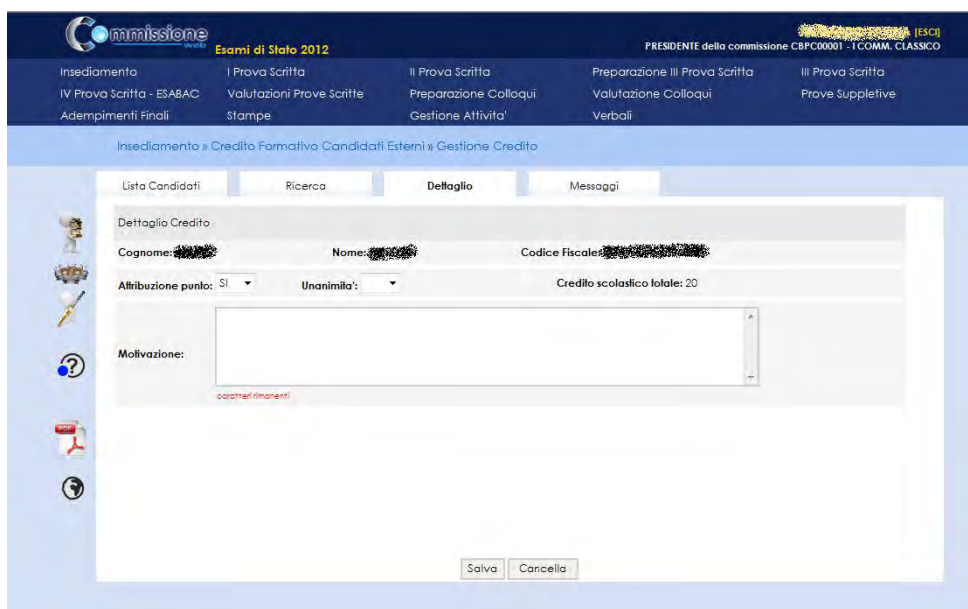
Commissione web
Esami di Stato 2012

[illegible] [ESCI]
PRESIDENTE della commissione CBPC00001 - I COMM. CLASSICO

Insediamento
I Prova Scritta
II Prova Scritta
Preparazione III Prova Scritta
III Prova Scritta
IV Prova Scritta - ESABAC
Valutazioni Prove Scritte
Preparazione Colloqui
Valutazione Colloqui
Prove Suppletive
Adempimenti Finali
Stampe
Gestione Attivita'
Verbali

Insediamento » Credito Formativo Candidati Esterni » Gestione Credito

Lista Candidati
Ricerca
Dettaglio
Messaggi

Dettaglio Credito

Cognome: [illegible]
Nome: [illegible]
Codice Fiscale: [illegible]

Attribuzione punto: SI
Unanimita':
Credito scolastico totale: 20

Motivazione:

caratteri rimanenti

Salva
Cancella